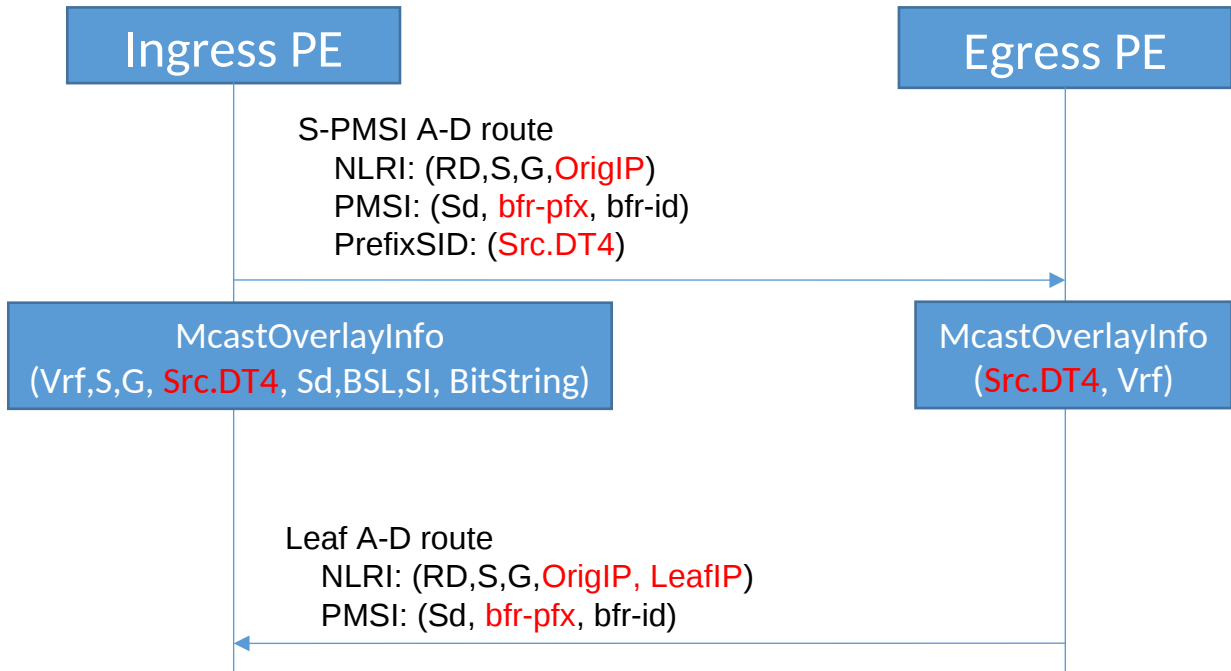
Ingress PE

Egress PE

S-PMSI A-D route
NLRI: (RD,S,G,OrigIP)
PMSI: (Sd, bfr-pfx, bfr-id)
PrefixSID: (Src.DT4)

McastOverlayInfo
(Vrf,S,G, Src.DT4, Sd,BSL,SI, BitString)

McastOverlayInfo
(Src.DT4, Vrf)

Leaf A-D route
NLRI: (RD,S,G,OrigIP, LeafIP)
PMSI: (Sd, bfr-pfx, bfr-id)